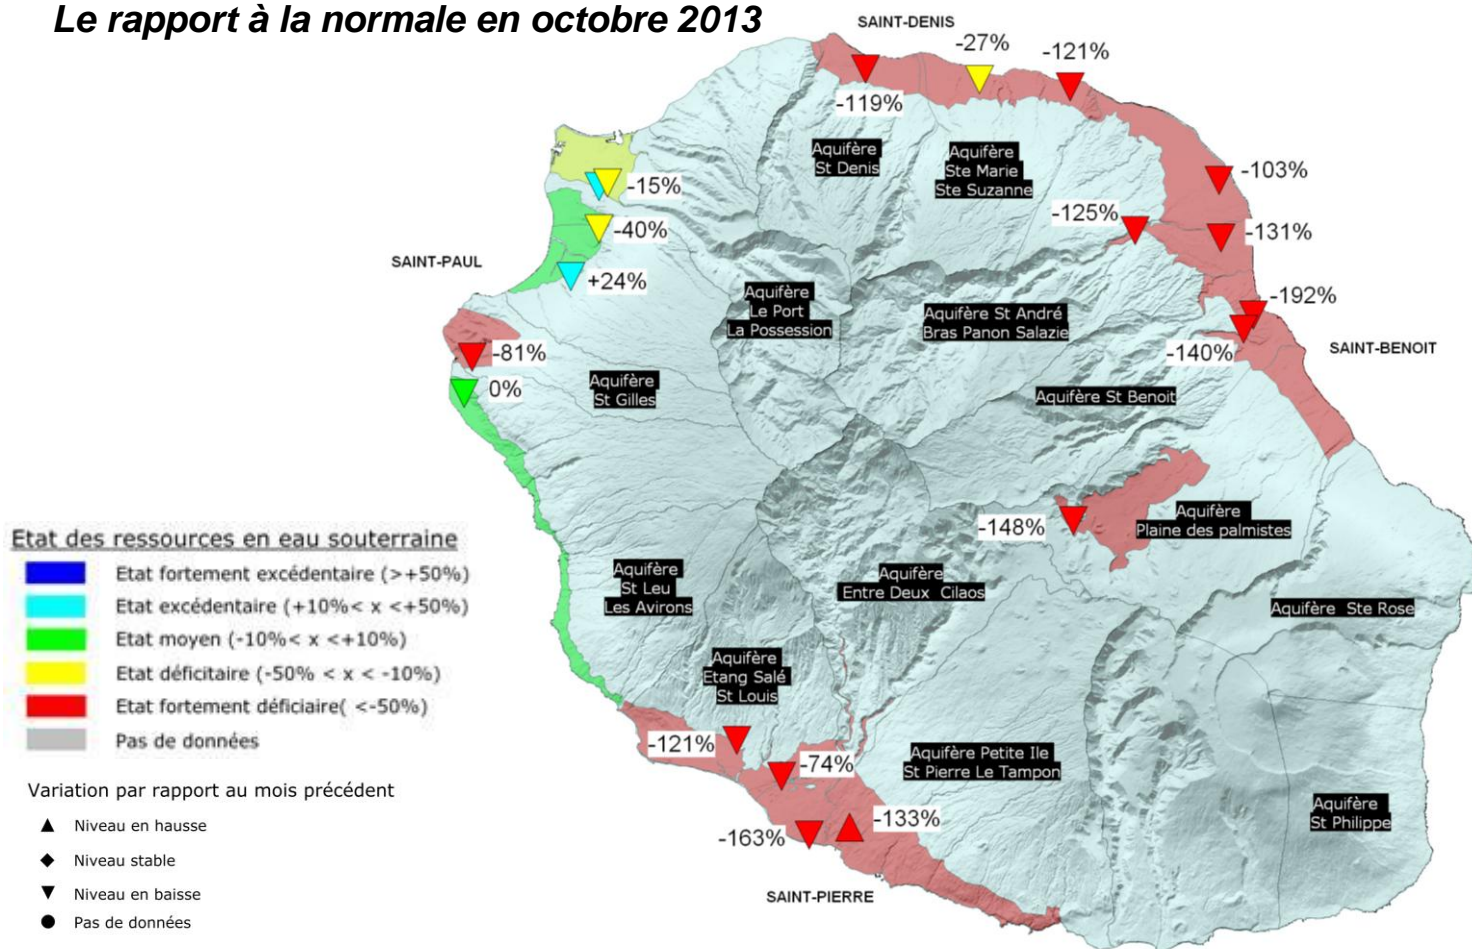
Le rapport à la normale en octobre 2013

SAINT-DENIS
-27%
-121%
-119%
Aquifère St Denis
Aquifère Ste Marie Ste Suzanne
-103%
-15%
-40%
-125%
-131%
SAINT-PAUL
+24%
-192%
Aquifère Le Port La Possession
Aquifère St André Bras Panon Salazie
-81%
-140%
SAINT-BENOIT
0%
Aquifère St Gilles
Aquifère St Benoit
-148%
Aquifère Plaine des palmistes
Aquifère St Leu Les Avirons
Aquifère Entre Deux Cilaos
Aquifère Ste Rose
Aquifère Etang Salé St Louis
-121%
-74%
Aquifère Petite Ile St Pierre Le Tampon
-133%
-163%
Aquifère St Philippe
SAINT-PIERRE

Etat des ressources en eau souterraine
Etat fortement excédentaire (>+50%)
Etat excédentaire (+10%< x <+50%)
Etat moyen (-10%< x <+10%)
Etat déficitaire (-50% < x < -10%)
Etat fortement déficiaire( <-50%)
Pas de données

Variation par rapport au mois précédent
Niveau en hausse
Niveau stable
Niveau en baisse
Pas de données